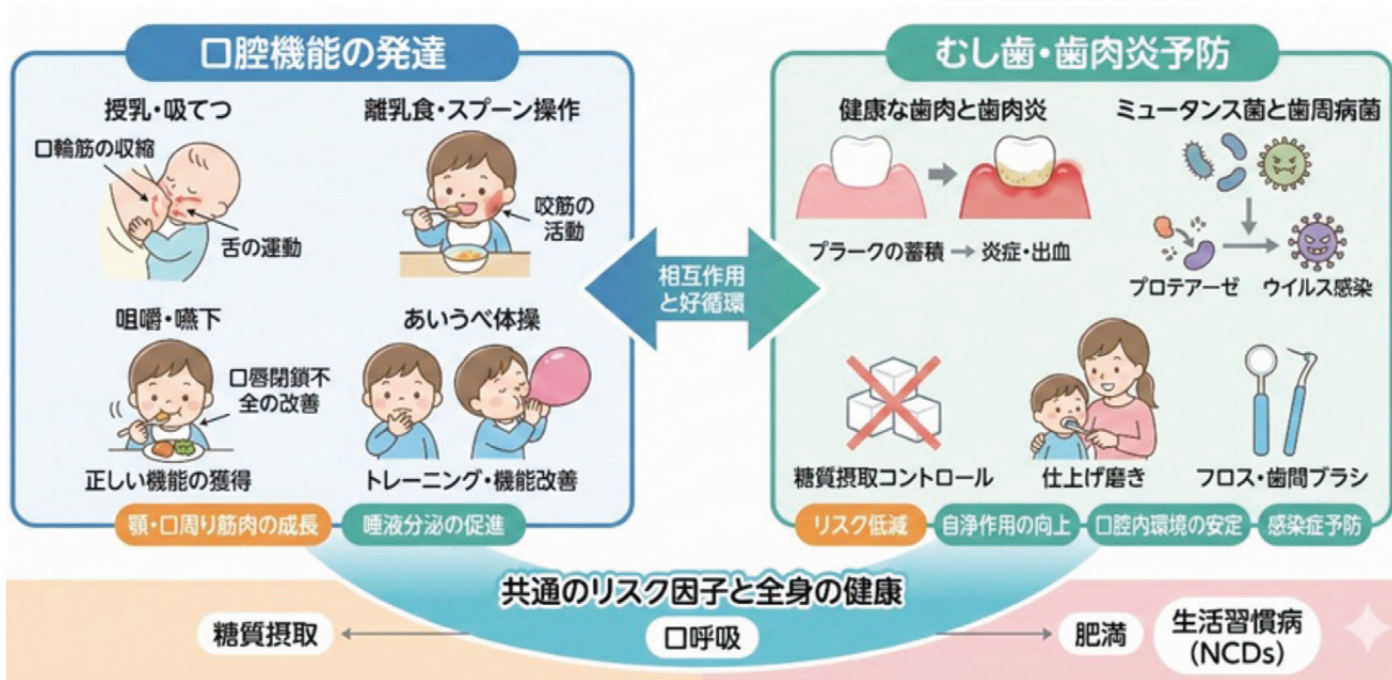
口腔機能の発達

授乳・吸てつ

口輪筋の収縮

舌の運動

離乳食・スプーン操作

咬筋の活動

咀嚼・嚥下

口唇閉鎖不全の改善

正しい機能の獲得

あいうべ体操

トレーニング・機能改善

顎・口周り筋肉の成長

唾液分泌の促進

相互作用と好循環

むし歯・歯肉炎予防

健康な歯肉と歯肉炎

プラークの蓄積 → 炎症・出血

ミュータンス菌と歯周病菌

プロテアーゼ

ウイルス感染

糖質摂取コントロール

仕上げ磨き

フロス・歯間ブラシ

リスク低減

自浄作用の向上

口腔内環境の安定

感染症予防

共通のリスク因子と全身の健康

糖質摂取

口呼吸

肥満

生活習慣病 (NCDs)